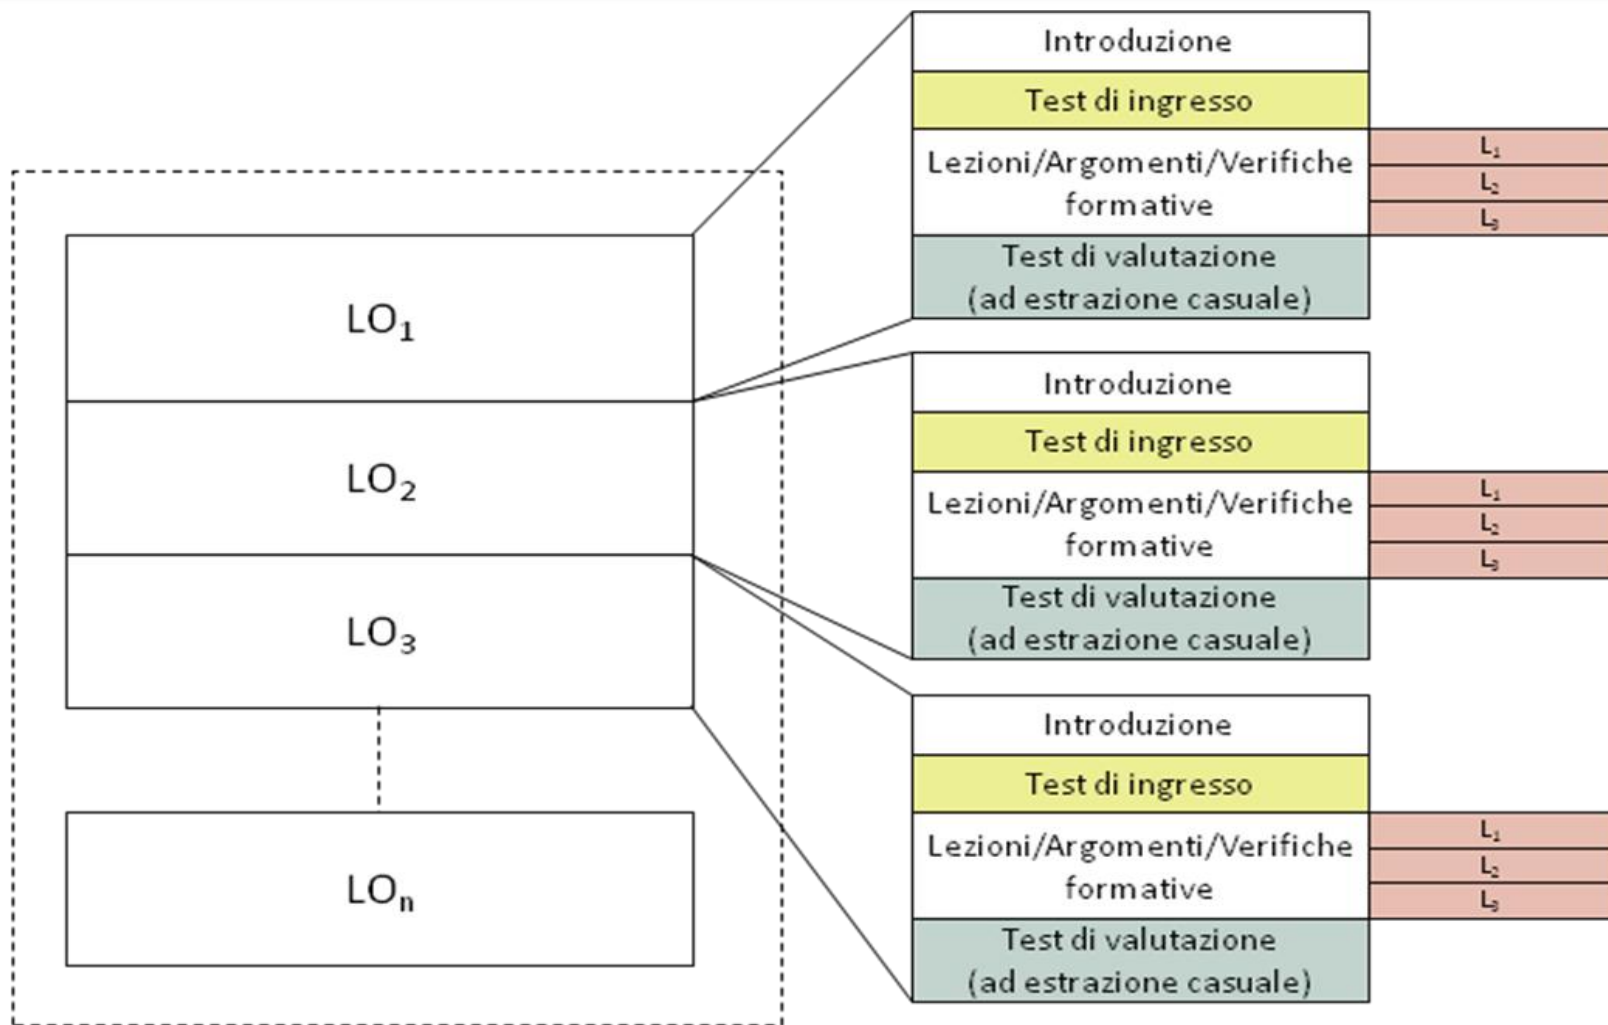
$LO_1$

$LO_2$

$LO_3$

$LO_n$

Introduzione

Test di ingresso

Lezioni/Argomenti/Verifiche formative

$L_1$

$L_2$

$L_3$

Test di valutazione (ad estrazione casuale)

Introduzione

Test di ingresso

Lezioni/Argomenti/Verifiche formative

$L_1$

$L_2$

$L_3$

Test di valutazione (ad estrazione casuale)

Introduzione

Test di ingresso

Lezioni/Argomenti/Verifiche formative

$L_1$

$L_2$

$L_3$

Test di valutazione (ad estrazione casuale)